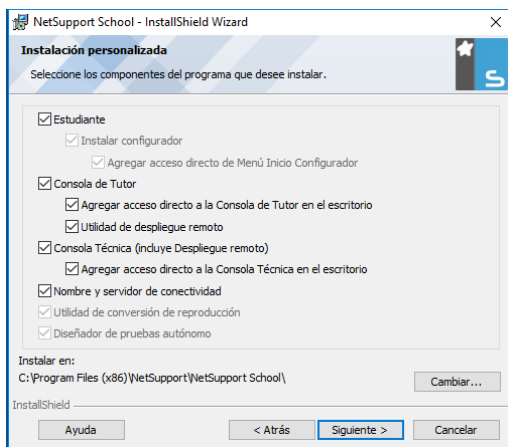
NetSupport School - InstallShield Wizard

×

Instalación personalizada

Seleccione los componentes del programa que desee instalar.

Estudiante

Instalar configurador

Agregar acceso directo de Menú Inicio Configurador

Consola de Tutor

Agregar acceso directo a la Consola de Tutor en el escritorio

Utilidad de despliegue remoto

Consola Técnica (incluye Despliegue remoto)

Agregar acceso directo a la Consola Técnica en el escritorio

Nombre y servidor de conectividad

Utilidad de conversión de reproducción

Diseñador de pruebas autónomo

Instalar en:

C:\Program Files (x86)\NetSupport\NetSupport School\

Cambiar...

InstallShield

Ayuda

< Atrás

Siguiente >

Cancelar